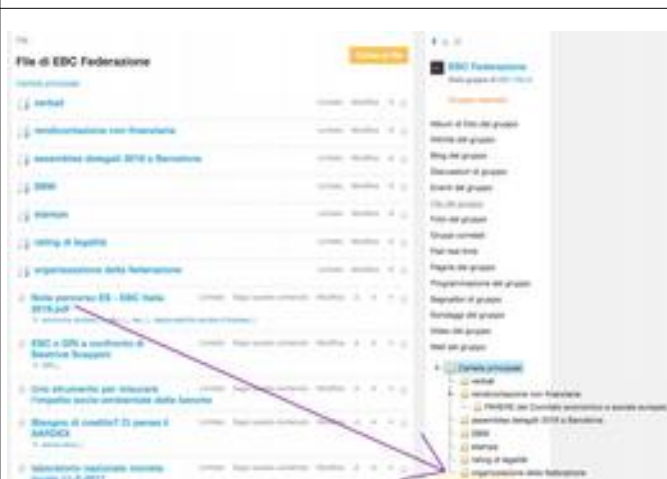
File

File di EBC Federazione

Cartella principale

verbali

rendicontazione non finanziaria

assemblea delegati 2018 a Barcellona

BBM

stampa

rating di legalità

organizzazione della Federazione

Nota percorso ES - EBC Italia 2018.pdf

EBC e GIN a confronto di Beatrice Scoppini

Uno strumento per misurare l'impatto socio-ambientale delle banche

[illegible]

laboratorio nazionale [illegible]

EBC Federazione

Cartella principale

verbali

rendicontazione non finanziaria

PARERE del Comitato economico e sociale europeo

assemblea delegati 2018 a Barcellona

BBM

stampa

rating di legalità

organizzazione della Federazione